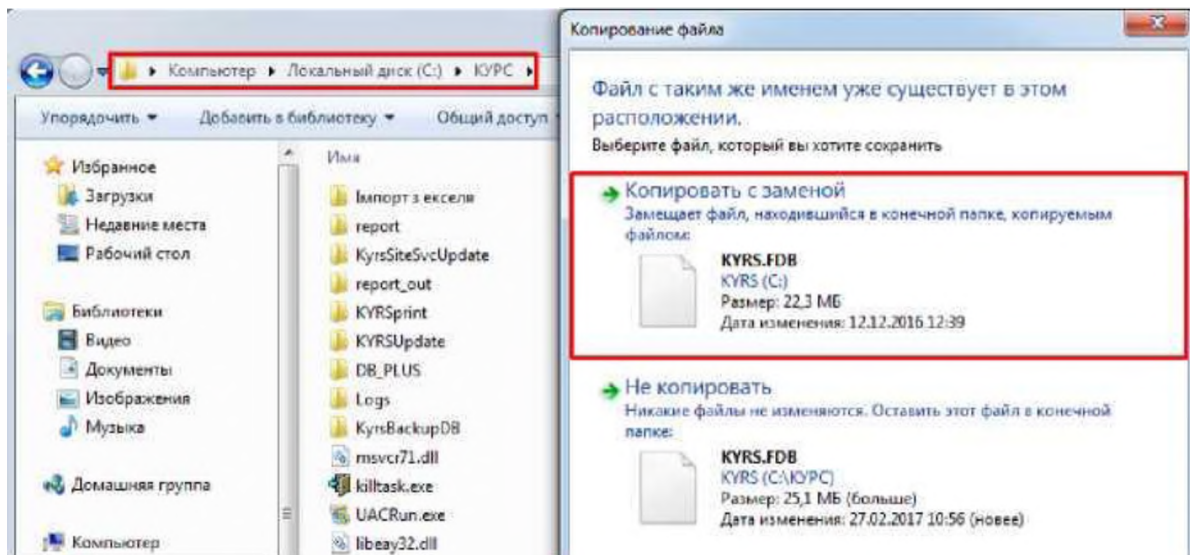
Компьютер ▸ Локальный диск (C:) ▸ КУРС ▸

Упорядочить ▾ Добавить в библиотеку ▾ Общий доступ

Избранное
Загрузки
Недавние места
Рабочий стол

Библиотеки
Видео
Документы
Изображения
Музыка

Домашняя группа

Компьютер

Имя
Імпорт з екселя
report
KyrsSiteSvcUpdate
report_out
KYRSprint
KYRSUpdate
DB_PLUS
Logs
KyrsBackupDB
msvcr71.dll
killtask.exe
UACRun.exe
libeay32.dll

Копирование файла

Файл с таким же именем уже существует в этом расположении.

Выберите файл, который вы хотите сохранить

Копировать с заменой
Замещает файл, находившийся в конечной папке, копируемым файлом:
KYRS.FDB
KYRS (C:)
Размер: 22,3 МБ
Дата изменения: 12.12.2016 12:39

Не копировать
Никакие файлы не изменяются. Оставить этот файл в конечной папке:
KYRS.FDB
KYRS (C:\КУРС)
Размер: 25,1 МБ (больше)
Дата изменения: 27.02.2017 10:56 (новее)